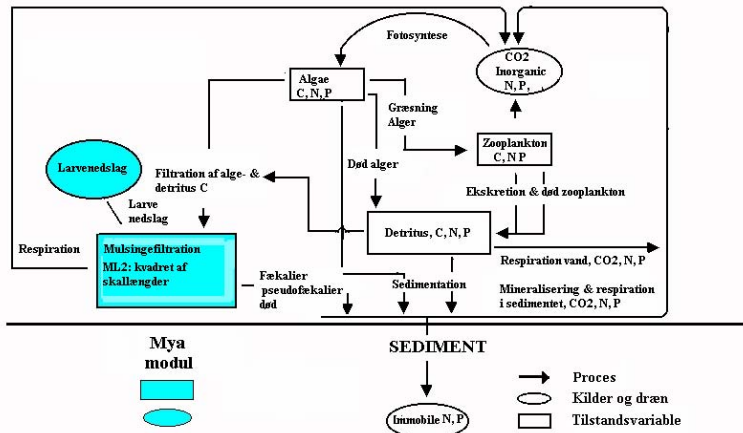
Fotosyntese

CO2
Inorganic
N, P, .

Algae
C, N, P

Græsning
Alger

Zooplankton
C, N P

Larvenedslag

Filtration af alge- &
detritus C

Død alger

Larve
nedslag

Ekskretion & død zooplankton

Respiration

Mulsingefiltration
ML2: kvadret af
skallængder

Detritus, C, N, P

Respiration vand, CO2, N, P

Fækalier
pseudofækalier
død

Sedimentation

Mineralisering & respiration
i sedimentet, CO2, N, P

SEDIMENT

Mya
modul

Immobile N, P

Proces
Kilder og dræn
Tilstandsvariable